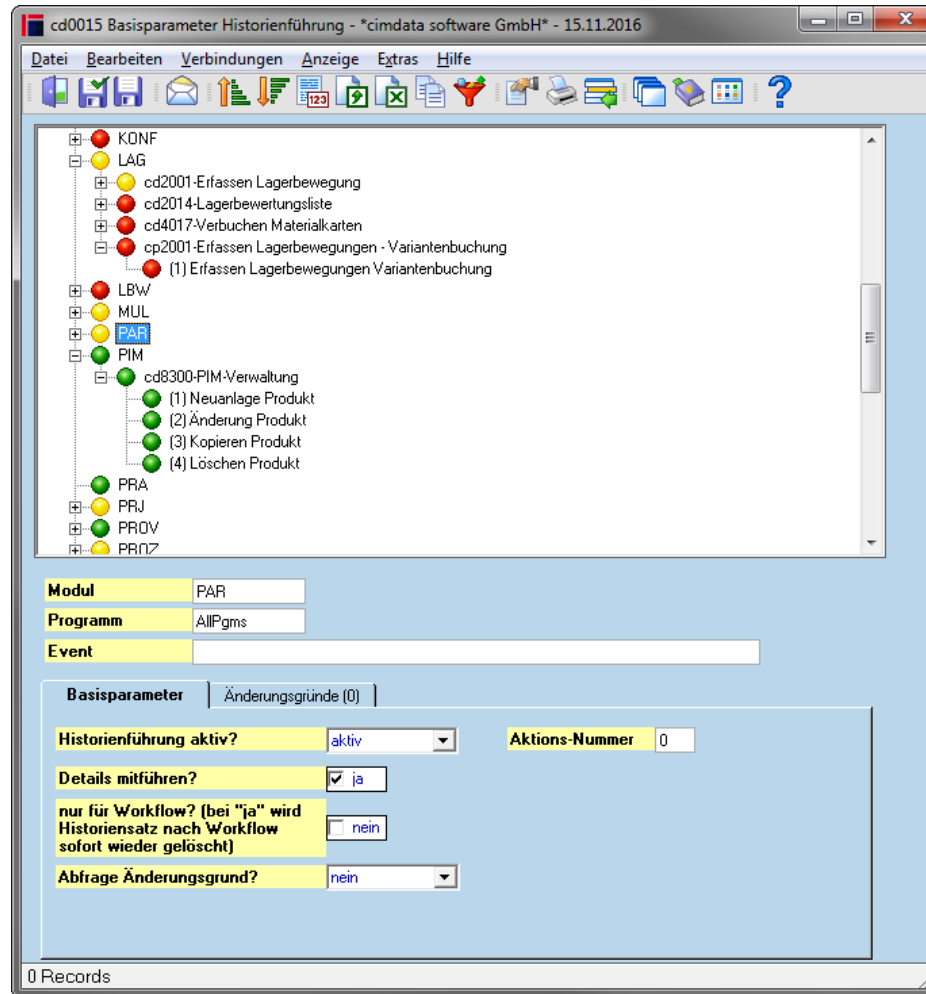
cd0015 Basisparameter Historienführung - *cimdata software GmbH* - 15.11.2016

Datei Bearbeiten Verbindungen Anzeige Extras Hilfe

KONF
LAG
cd2001-Erfassen Lagerbewegung
cd2014-Lagerbewertungsliste
cd4017-Verbuchen Materialkarten
cp2001-Erfassen Lagerbewegungen - Variantenbuchung
(1) Erfassen Lagerbewegungen Variantenbuchung
LBW
MUL
PAR
PIM
cd8300-PIM-Verwaltung
(1) Neuanlage Produkt
(2) Änderung Produkt
(3) Kopieren Produkt
(4) Löschen Produkt
PRA
PRJ
PROV
PROZ

Modul PAR
Programm AllPgms
Event

Basisparameter | Änderungsgründe (0)

Historienführung aktiv? aktiv
Aktions-Nummer 0
Details mitführen? ja
nur für Workflow? (bei "ja" wird Historiensatz nach Workflow sofort wieder gelöscht) nein
Abfrage Änderungsgrund? nein

0 Records